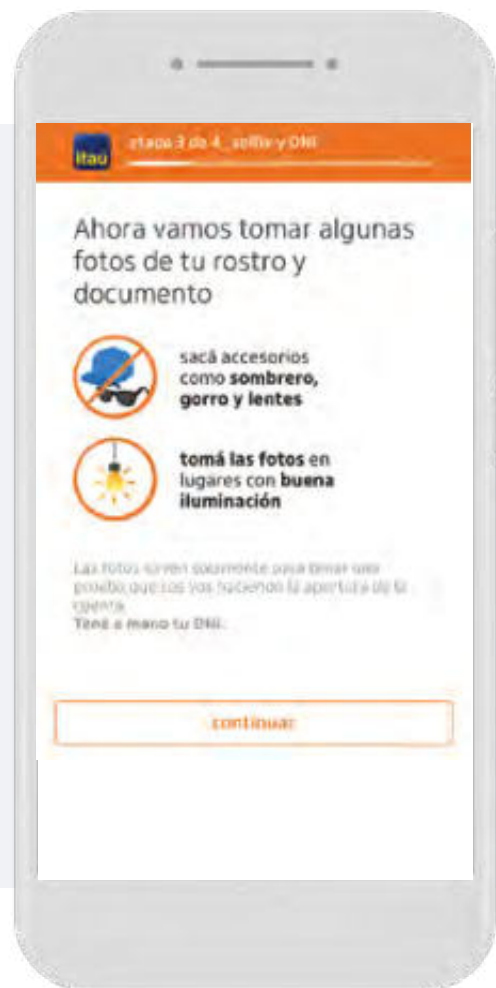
itaú

etapa 3 de 4_ selfie y DNI

Ahora vamos tomar algunas fotos de tu rostro y documento

sacá accesorios como sombrero, gorro y lentes

tomá las fotos en lugares con buena iluminación

Las fotos sirven solamente para tener una prueba que sos vos haciendo la apertura de tu cuenta.
Tené a mano tu DNI.

continuar